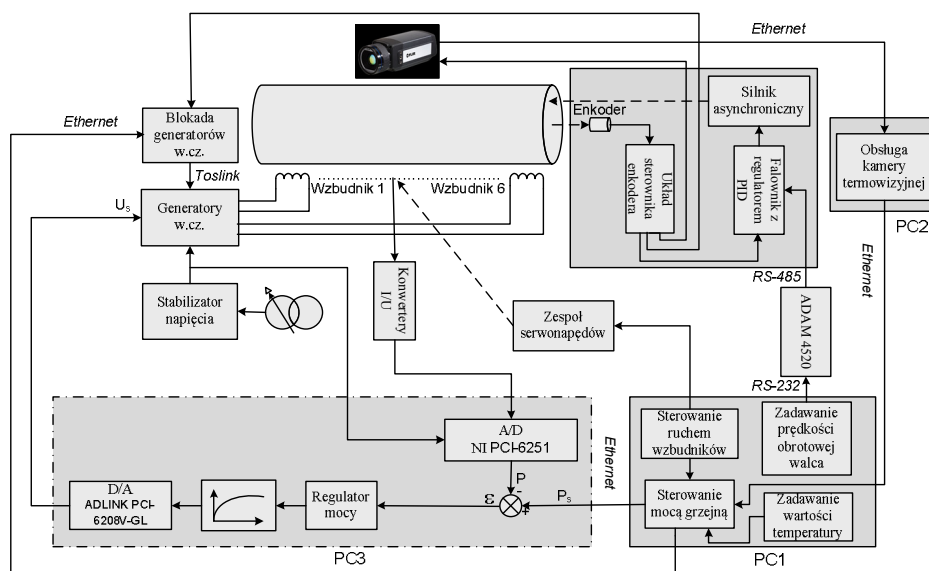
Ethernet

Silnik asynchroniczny

Enkoder

Układ sterownika enkodera

Falownik z regulatorem PID

Obsługa kamery termowizyjnej

PC2

Ethernet

Blokada generatorów w.cz.

Toslink

$U_s$

Generatory w.cz.

Wzbudnik 1

Wzbudnik 6

RS-485

Ethernet

Stabilizator napięcia

Konwertery I/U

Zespoł serwonapędów

ADAM 4520

RS-232

A/D NI PCI-6251

Ethernet

Sterowanie ruchem wzbudników

Zadawanie prędkości obrotowej walca

D/A ADLINK PCI-6208V-GL

Regulator mocy

ε

P

-

+

$P_s$

Sterowanie mocą grzejną

Zadawanie wartości temperatury

PC3

PC1